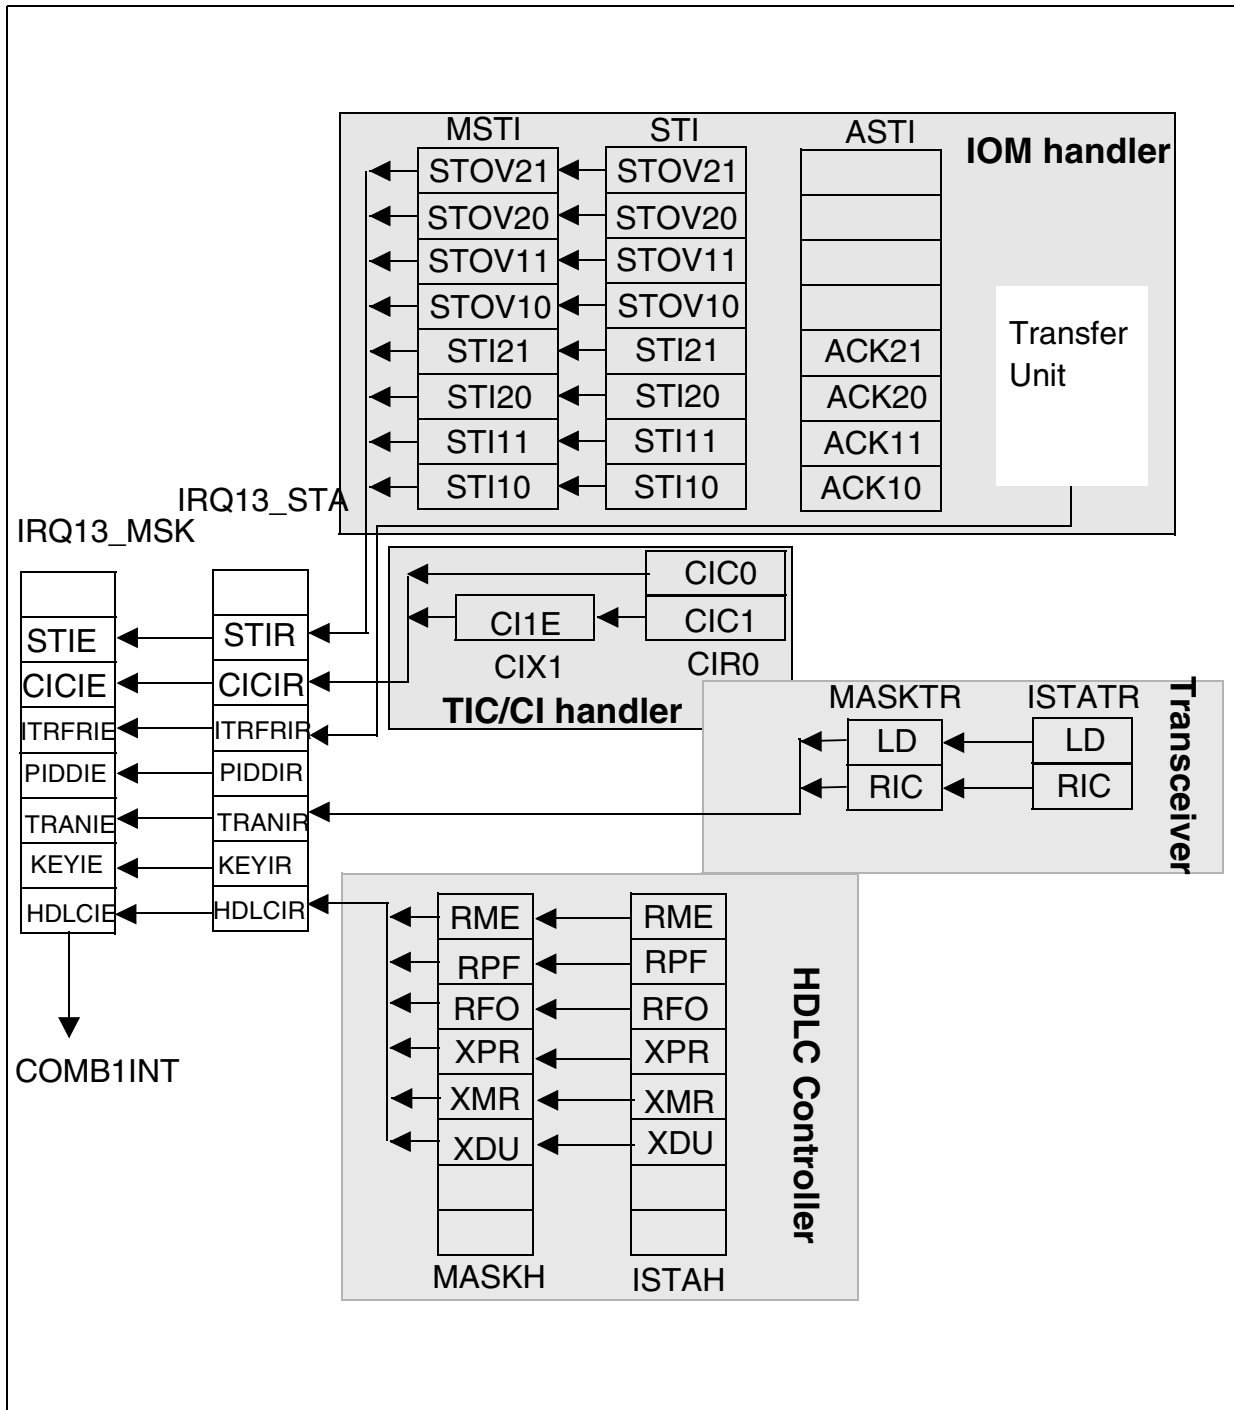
IOM handler

| MSTI | STI | ASTI |
|---|---|---|
| STOV21 | STOV21 | |
| STOV20 | STOV20 | |
| STOV11 | STOV11 | |
| STOV10 | STOV10 | |
| STI21 | STI21 | ACK21 |
| STI20 | STI20 | ACK20 |
| STI11 | STI11 | ACK11 |
| STI10 | STI10 | ACK10 |

Transfer Unit

IRQ13_STA
IRQ13_MSK

| IRQ13_MSK | IRQ13_STA |
|---|---|
| | |
| STIE | STIR |
| CICIE | CICIR |
| ITRFRIE | ITRFRIR |
| PIDDIE | PIDDIR |
| TRANIE | TRANIR |
| KEYIE | KEYIR |
| HDLCIE | HDLCIR |

COMB1INT

CIC0
CI1E
CIC1
CIX1
CIR0
TIC/CI handler

MASKTR
ISTATR
LD
LD
RIC
RIC
Transceiver

| MASKH | ISTAH |
|---|---|
| RME | RME |
| RPF | RPF |
| RFO | RFO |
| XPR | XPR |
| XMR | XMR |
| XDU | XDU |
| | |
| | |

HDLC Controller